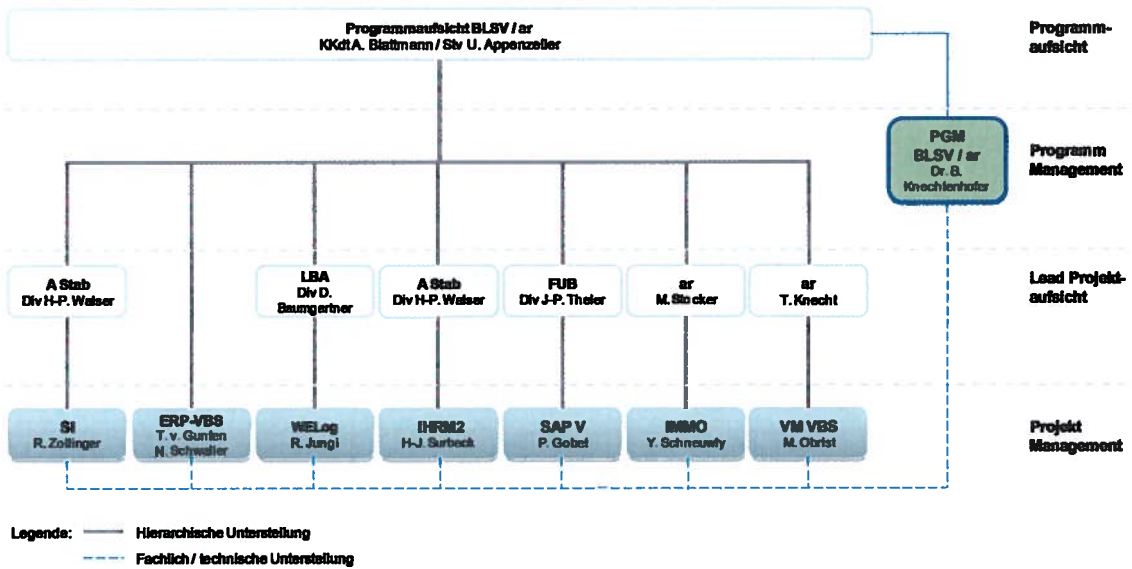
Programmaufsicht BLSV / ar
KKdt A. Blattmann / Stv U. Appenzeller

Programm-aufsicht

PGM
BLSV / ar
Dr. B. Knechtenhofer

Programm Management

A Stab
Div H-P. Walser

LBA
Div D. Baumgartner

A Stab
Div H-P. Walser

FUB
Div J-P. Theler

ar
M. Stocker

ar
T. Knecht

Lead Projekt-aufsicht

SI
R. Zollinger

ERP-VBS
T. v. Gunten
N. Schwaller

WELog
R. Jungi

IHRM2
H-J. Surbeck

SAP V
P. Gobet

IMMO
Y. Schneuwly

VM VBS
M. Obrist

Projekt Management

Legende: Hierarchische Unterstellung
Fachlich / technische Unterstellung